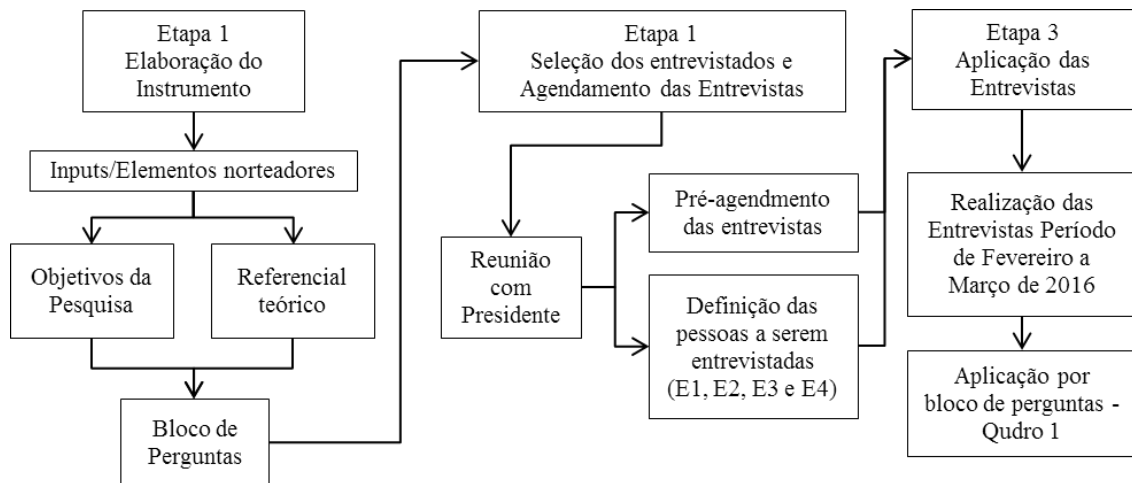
Etapa 1
Elaboração do Instrumento

Inputs/Elementos norteadores

Objetivos da Pesquisa

Referencial teórico

Bloco de Perguntas

Etapa 1
Seleção dos entrevistados e Agendamento das Entrevistas

Reunião com Presidente

Pré-agendmento das entrevistas

Definição das pessoas a serem entrevistadas (E1, E2, E3 e E4)

Etapa 3
Aplicação das Entrevistas

Realização das Entrevistas Período de Fevereiro a Março de 2016

Aplicação por bloco de perguntas - Qudro 1